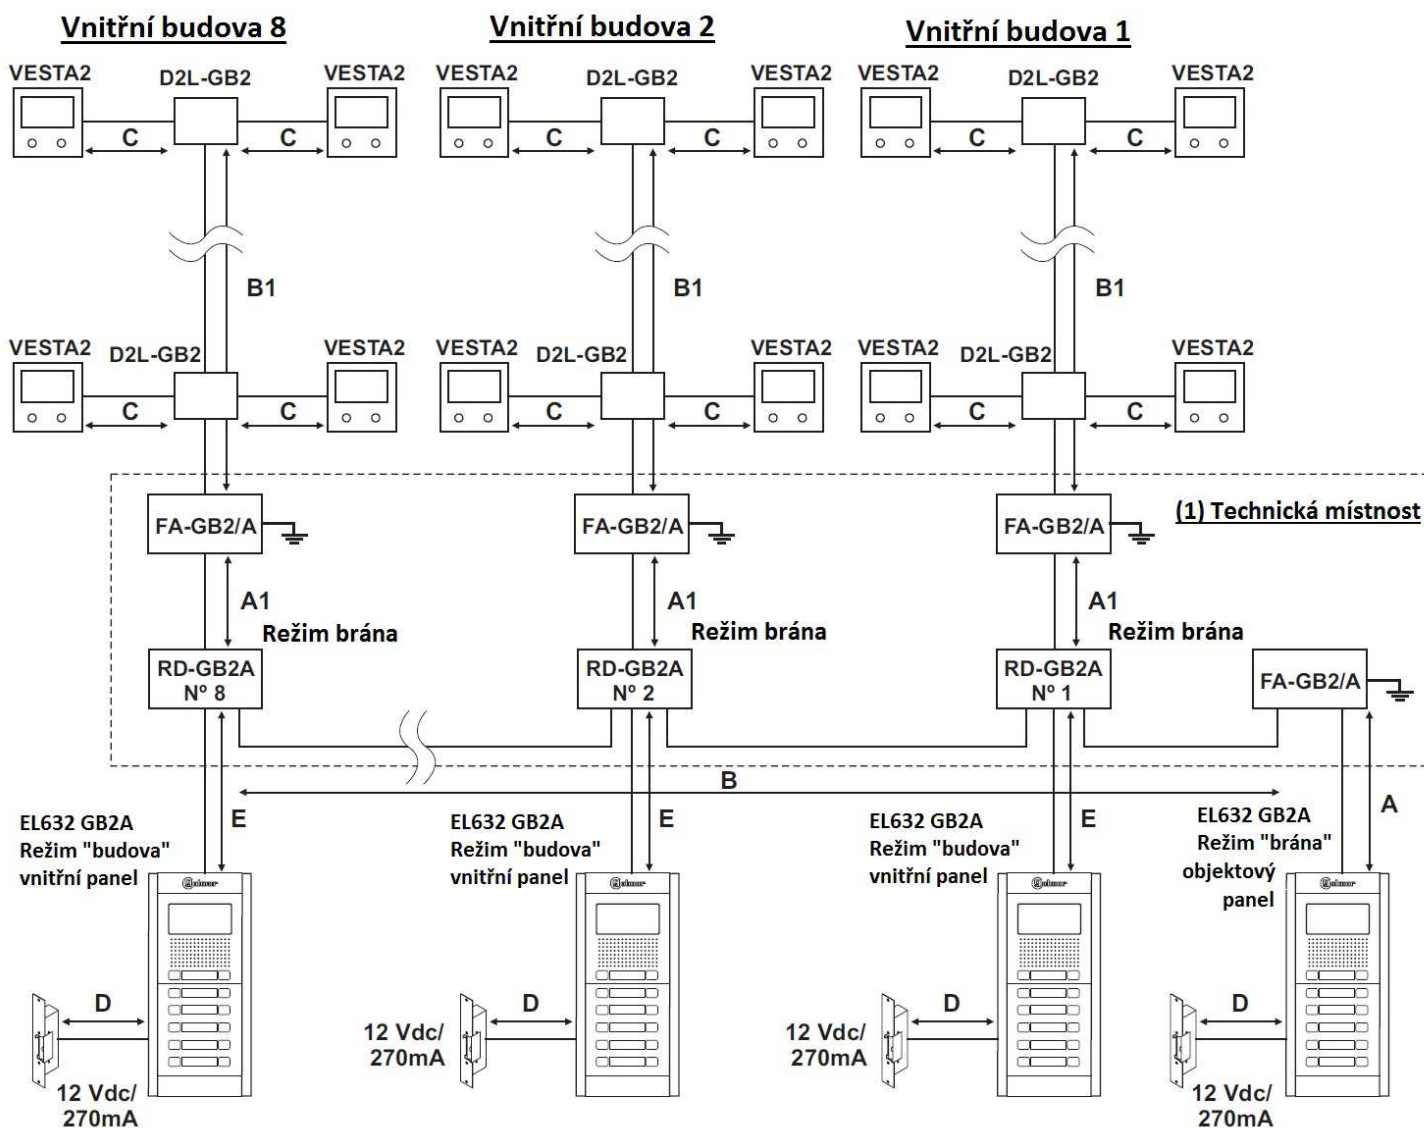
Vnitřní budova 8

VESTA2 D2L-GB2 VESTA2
C C
B1
VESTA2 D2L-GB2 VESTA2
C C
FA-GB2/A
A1
Režim brána
RD-GB2A
Nº 8

Vnitřní budova 2

VESTA2 D2L-GB2 VESTA2
C C
B1
VESTA2 D2L-GB2 VESTA2
C C
FA-GB2/A
A1
Režim brána
RD-GB2A
Nº 2

Vnitřní budova 1

VESTA2 D2L-GB2 VESTA2
C C
B1
VESTA2 D2L-GB2 VESTA2
C C
FA-GB2/A
(1) Technická místnost
A1
Režim brána
RD-GB2A
Nº 1
FA-GB2/A

B

EL632 GB2A
Režim "budova"
vnitřní panel
E
D
12 Vdc/
270mA

EL632 GB2A
Režim "budova"
vnitřní panel
E
D
12 Vdc/
270mA

EL632 GB2A
Režim "budova"
vnitřní panel
E
D
12 Vdc/
270mA

EL632 GB2A
Režim "brána"
objektový
panel
A
D
12 Vdc/
270mA